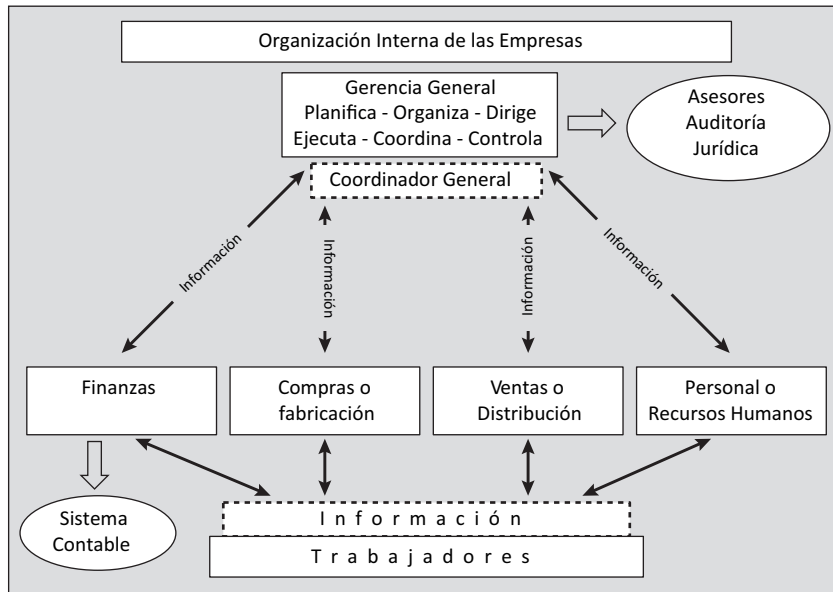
Organización Interna de las Empresas

Gerencia General
Planifica - Organiza - Dirige
Ejecuta - Coordina - Controla

Asesores
Auditoría
Jurídica

Coordinador General

Información

Información

Información

Información

Finanzas

Compras o fabricación

Ventas o Distribución

Personal o Recursos Humanos

Sistema Contable

I n f o r m a c i ó n

T r a b a j a d o r e s